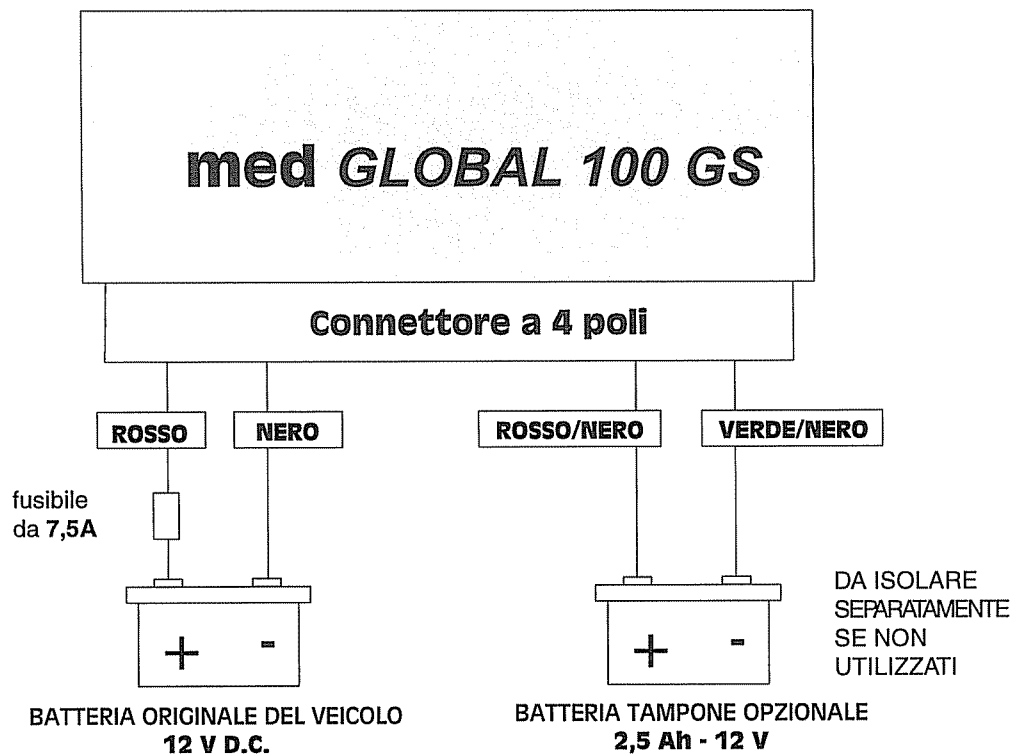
med GLOBAL 100 GS

Connettore a 4 poli

ROSSO

NERO

ROSSO/NERO

VERDE/NERO

fusibile da 7,5A

+ -

+ -

DA ISOLARE SEPARATAMENTE SE NON UTILIZZATI

BATTERIA ORIGINALE DEL VEICOLO
12 V D.C.

BATTERIA TAMPONE OPZIONALE
2,5 Ah - 12 V